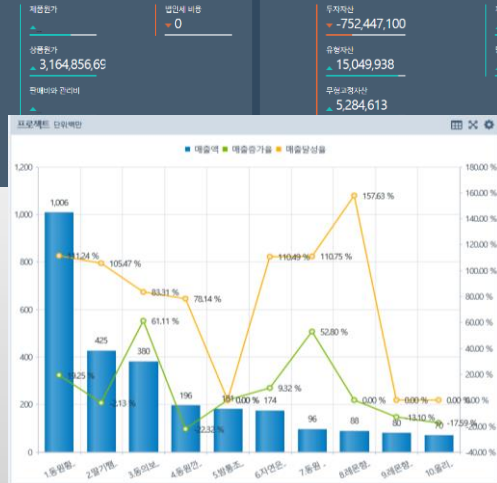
제품원가

법인세 비용
0

투자자산
-752,447,100

상품원가
3,164,856,69

유형자산
15,049,938

판매비와 관리비

무형고정자산
5,284,613

프로젝트 단위:백만

매출액 매출증가율 매출달성율

| 항목 | 매출액 | 매출증가율 | 매출달성율 |
|---|---|---|---|
| 1.동원환.. | 1,006 | 19.25 % | 111.24 % |
| 2.엠기행.. | 425 | -2.13 % | 105.47 % |
| 3.동의보.. | 380 | 61.11 % | 83.31 % |
| 4.동원건.. | 196 | -22.32 % | 78.14 % |
| 5.비통조.. | 181 | 0.00 % | 0.00 % |
| 6.자연은.. | 174 | 9.32 % | 110.49 % |
| 7.동원 .. | 96 | 52.80 % | 110.75 % |
| 8.세운합.. | 88 | 0.00 % | 157.63 % |
| 9.세운합.. | 80 | -13.10 % | 0.00 % |
| 10.올리.. | 70 | -17.59 % | 0.00 % |

1,200
1,000
800
600
400
200
0

180.00 %
160.00 %
140.00 %
120.00 %
100.00 %
80.00 %
60.00 %
40.00 %
20.00 %
0.00 %
-20.00 %
-40.00 %